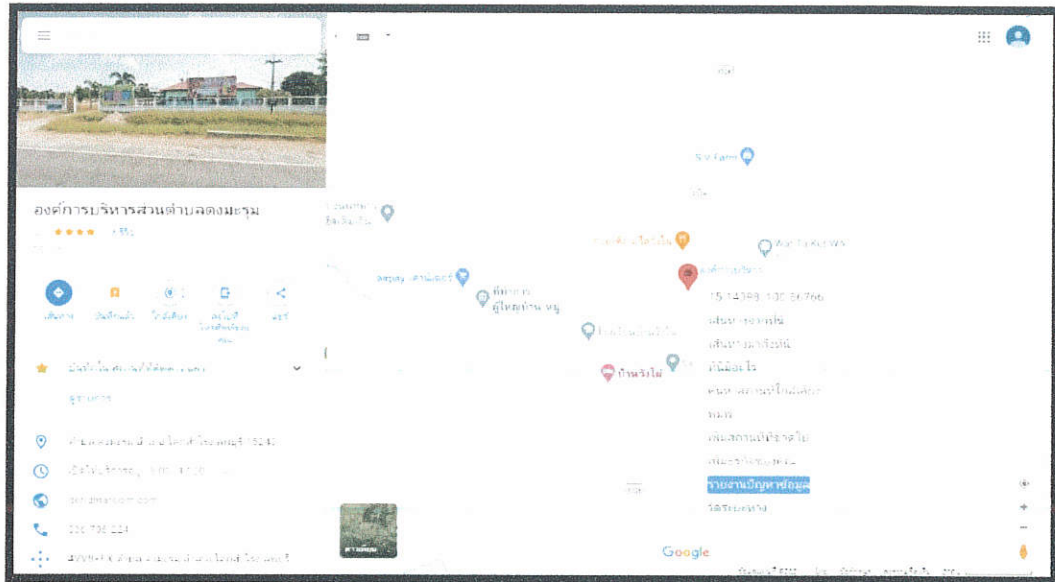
องค์การบริหารส่วนตำบลดงมะรุม

★★★★

เส้นทาง
บันทึก
ใกล้เคียง
ส่งไปยังโทรศัพท์
แชร์

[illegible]

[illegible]

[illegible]

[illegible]

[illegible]

S.V. Farm

ที่ทำการผู้ใหญ่บ้าน หมู่

บ้านวังไผ่

องค์การบริหาร

15.14388, 100.56766
เส้นทางจากที่นี่
เส้นทางมาที่นี่
มีอะไรใกล้
ค้นหาสถานที่ใกล้เคียง
พิมพ์
เพิ่มสถานที่ที่ขาดไป
เพิ่มธุรกิจของคุณ
รายงานปัญหาข้อมูล
วัดระยะทาง

Google